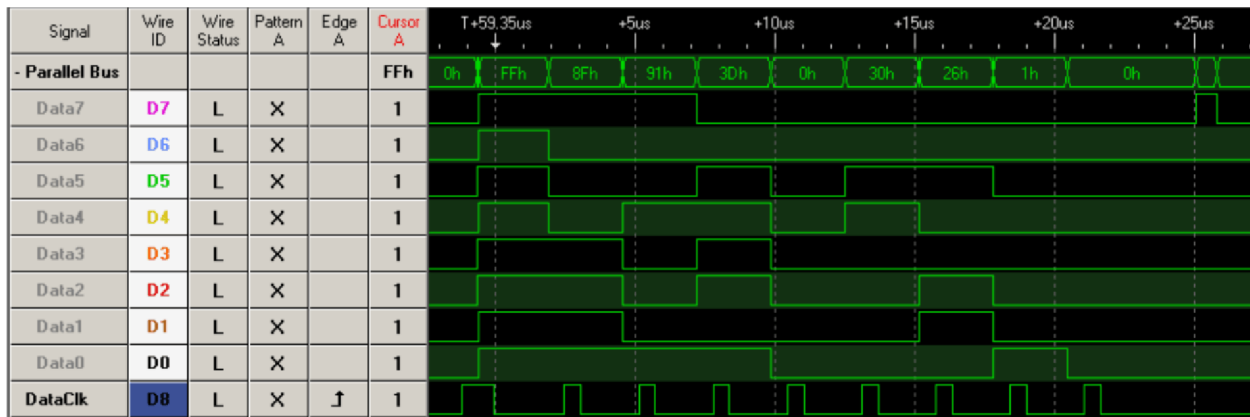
| Signal | Wire ID | Wire Status | Pattern A | Edge A | Cursor A |
|---|---|---|---|---|---|
| - Parallel Bus | | | | | FFh |
| Data7 | D7 | L | X | | 1 |
| Data6 | D6 | L | X | | 1 |
| Data5 | D5 | L | X | | 1 |
| Data4 | D4 | L | X | | 1 |
| Data3 | D3 | L | X | | 1 |
| Data2 | D2 | L | X | | 1 |
| Data1 | D1 | L | X | | 1 |
| Data0 | D0 | L | X | | 1 |
| DataClk | D8 | L | X | ↑ | 1 |

T+59.35us +5us +10us +15us +20us +25us

0h FFh 8Fh 91h 3Dh 0h 30h 26h 1h 0h